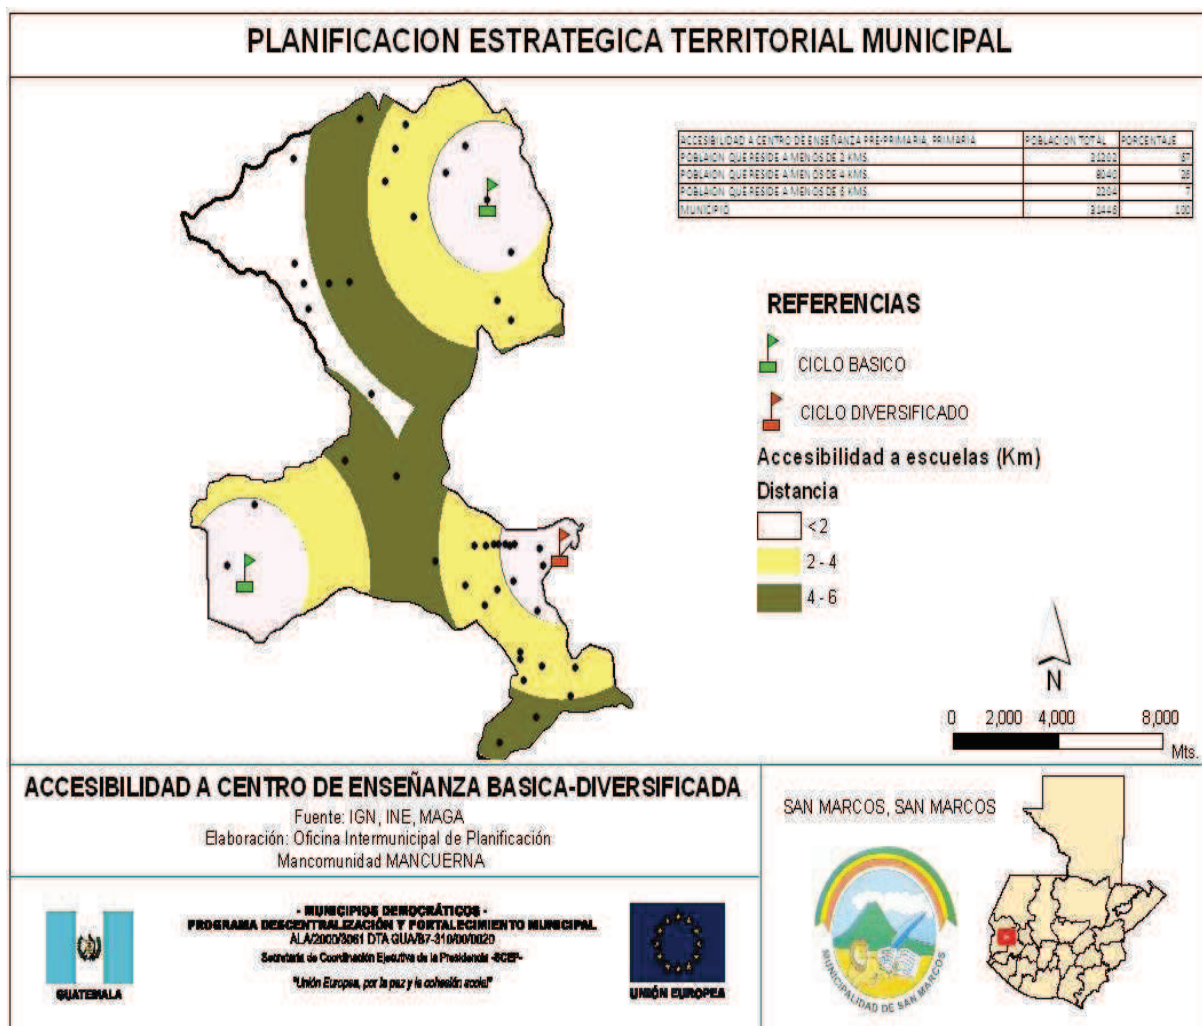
PLANIFICACION ESTRATEGICA TERRITORIAL MUNICIPAL

| ACCESIBILIDAD A CENTRO DE ENSEÑANZA PRE-PRIMARIA, PRIMARIA | POBLACION TOTAL | PORCENTAJE |
|---|---|---|
| POBLAION QUE RESIDE A MENOS DE 2 KMS. | 21202 | 57 |
| POBLAION QUE RESIDE A MENOS DE 4 KMS. | 8040 | 36 |
| POBLAION QUE RESIDE A MENOS DE 6 KMS. | 2204 | 7 |
| MUNICIPIO | 31446 | 100 |

REFERENCIAS

CICLO BASICO

CICLO DIVERSIFICADO

Accesibilidad a escuelas (Km)

Distancia

<2

2 - 4

4 - 6

N

0 2,000 4,000 8,000 Mts.

ACCESIBILIDAD A CENTRO DE ENSEÑANZA BASICA-DIVERSIFICADA

Fuente: IGN, INE, MAGA
Elaboración: Oficina Intermunicipal de Planificación
Mancomunidad MANCUERNA

SAN MARCOS, SAN MARCOS

GUATEMALA

- MUNICIPIOS DEMOCRÁTICOS -
PROGRAMA DESCENTRALIZACIÓN Y FORTALECIMIENTO MUNICIPAL
ALA/2003/3061 DTA GUA/B7-310/00/0020
Secretaría de Coordinación Ejecutiva de la Presidencia -SCEP-
"Unión Europea, por la paz y la cohesión social"

UNIÓN EUROPEA

MUNICIPALIDAD DE SAN MARCOS